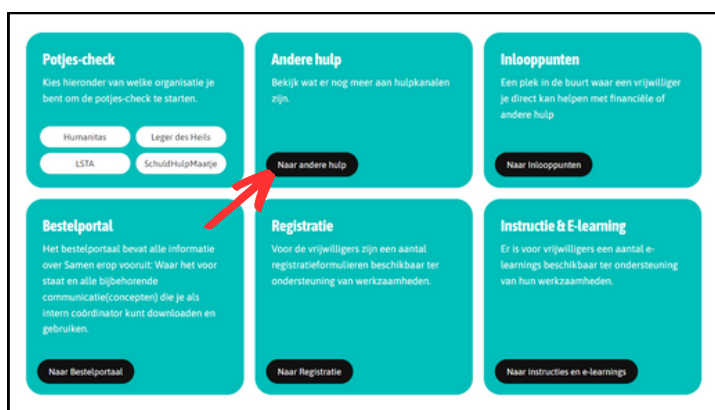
Potjes-check

Kies hieronder van welke organisatie je bent om de potjes-check te starten.

Humanitas

Leger des Heils

LSTA

SchuldHulpMaatje

Andere hulp

Bekijk wat er nog meer aan hulpkanalen zijn.

Naar andere hulp

Inlooppunten

Een plek in de buurt waar een vrijwilliger je direct kan helpen met financiële of andere hulp

Naar Inlooppunten

Bestelportal

Het bestelportaal bevat alle informatie over Samen erop vooruit: Waar het voor staat en alle bijbehorende communicatie(concepten) die je als intern coördinator kunt downloaden en gebruiken.

Naar Bestelportaal

Registratie

Voor de vrijwilligers zijn een aantal registratieformulieren beschikbaar ter ondersteuning van werkzaamheden.

Naar Registratie

Instructie & E-learning

Er is voor vrijwilligers een aantal e-learnings beschikbaar ter ondersteuning van hun werkzaamheden.

Naar instructies en e-learnings